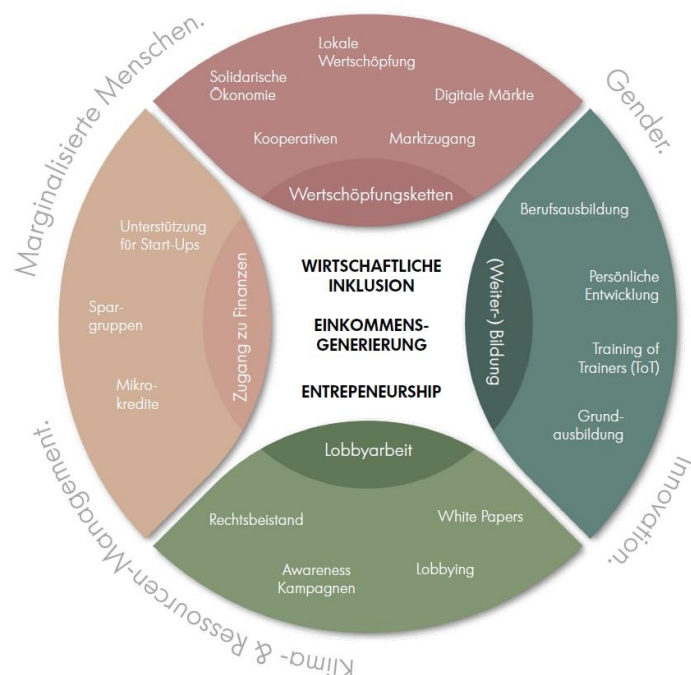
Marginalisierte Menschen.

Gender.

Innovation.

Klima- & Ressourcen-Management.

Lokale Wertschöpfung

Solidarische Ökonomie

Digitale Märkte

Kooperativen

Marktzugang

Wertschöpfungsketten

Unterstützung für Start-Ups

Spargruppen

Mikrokredite

Zugang zu Finanzen

WIRTSCHAFTLICHE INKLUSION

EINKOMMENSGENERIERUNG

ENTREPENEURSHIP

(Weiter-) Bildung

Berufsausbildung

Persönliche Entwicklung

Training of Trainers (ToT)

Grundausbildung

Lobbyarbeit

Rechtsbeistand

White Papers

Awareness Kampagnen

Lobbying